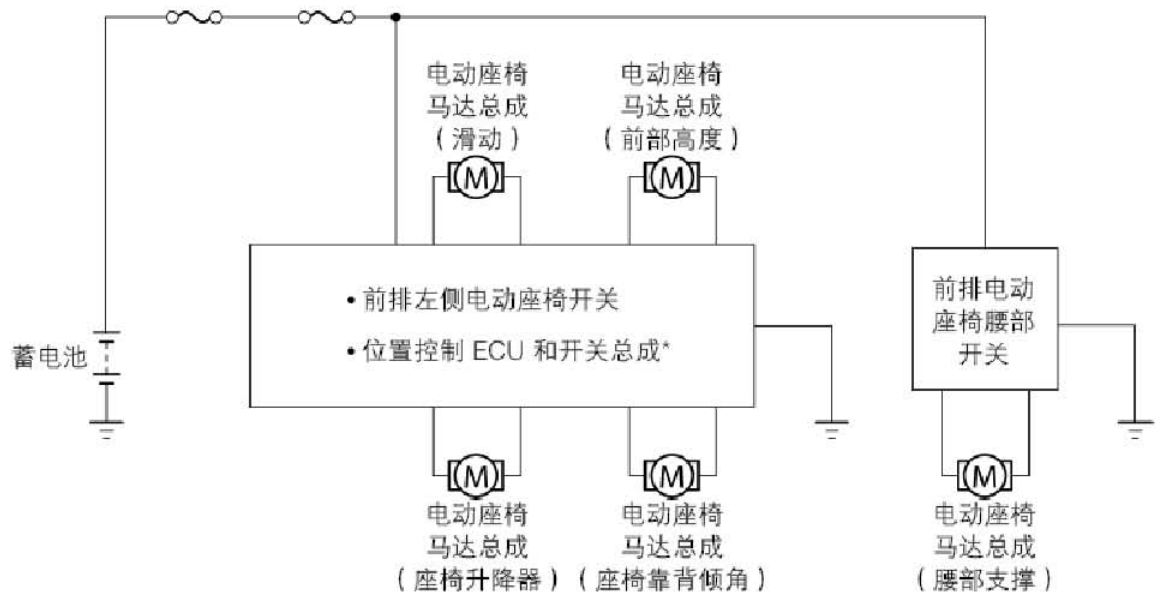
电动座椅
马达总成
（滑动）

电动座椅
马达总成
（前部高度）

M

M

• 前排左侧电动座椅开关

• 位置控制 ECU 和开关总成*

前排电动
座椅腰部
开关

蓄电池

M

M

M

电动座椅
马达总成
（座椅升降器）

电动座椅
马达总成
（座椅靠背倾角）

电动座椅
马达总成
（腰部支撑）